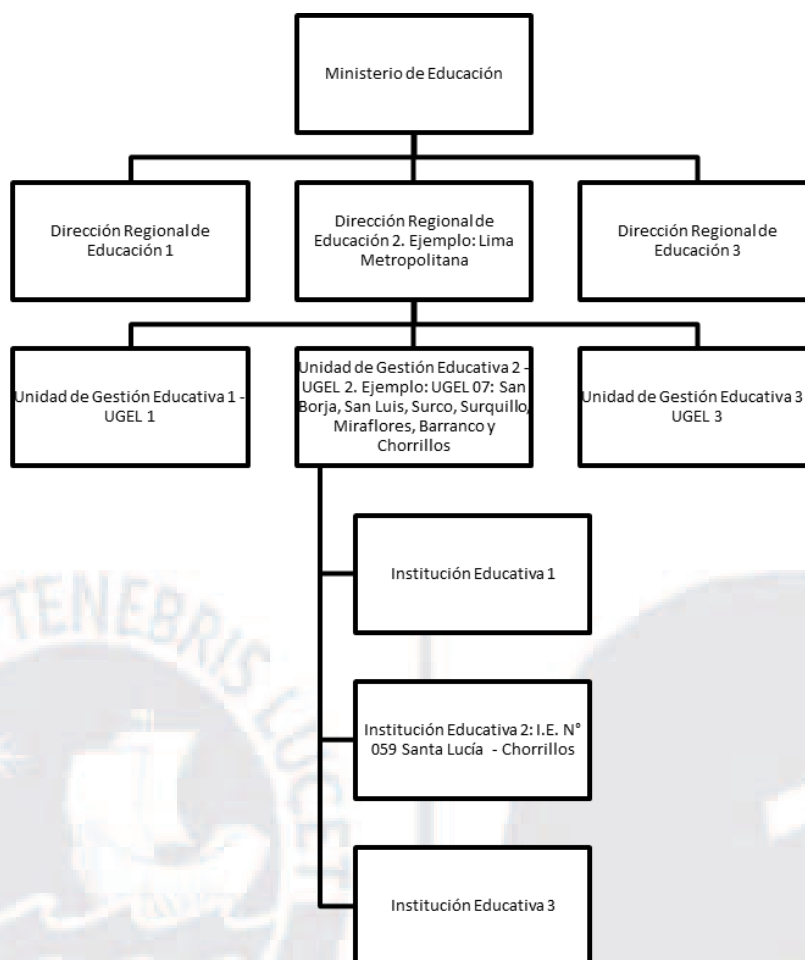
Ministerio de Educación

Dirección Regional de Educación 1

Dirección Regional de Educación 2. Ejemplo: Lima Metropolitana

Dirección Regional de Educación 3

Unidad de Gestión Educativa 1 - UGEL 1

Unidad de Gestión Educativa 2 - UGEL 2. Ejemplo: UGEL 07: San Borja, San Luis, Surco, Surquillo, Miraflores, Barranco y Chorrillos

Unidad de Gestión Educativa 3 UGEL 3

Institución Educativa 1

Institución Educativa 2: I.E. N° 059 Santa Lucía - Chorrillos

Institución Educativa 3

TENEBRIS LUCET